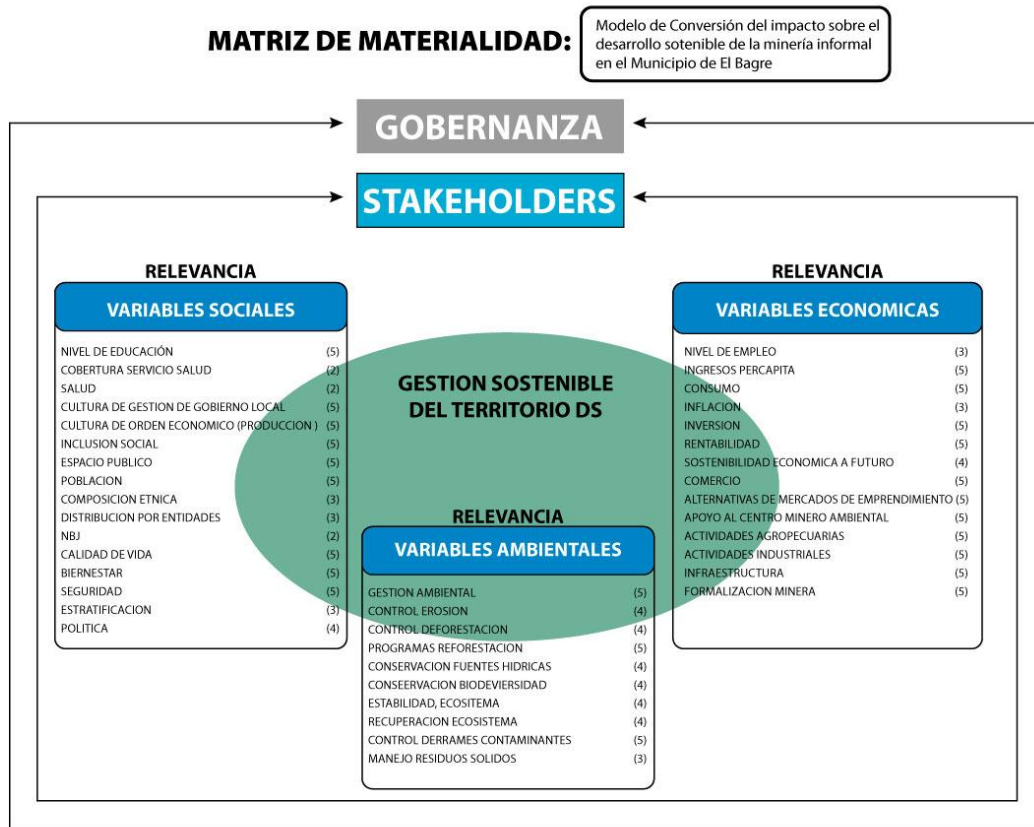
MATRIZ DE MATERIALIDAD:

Modelo de Conversión del impacto sobre el desarrollo sotenible de la minería informal en el Municipio de El Bagre

GOBERNANZA

STAKEHOLDERS

RELEVANCIA

VARIABLES SOCIALES

| | |
|---|---|
| NIVEL DE EDUCACIÓN | (5) |
| COBERTURA SERVICIO SALUD | (2) |
| SALUD | (2) |
| CULTURA DE GESTION DE GOBIERNO LOCAL | (5) |
| CULTURA DE ORDEN ECONOMICO (PRODUCCION ) | (5) |
| INCLUSION SOCIAL | (5) |
| ESPACIO PUBLICO | (5) |
| POBLACION | (5) |
| COMPOSICION ETNICA | (3) |
| DISTRIBUCION POR ENTIDADES | (3) |
| NBJ | (2) |
| CALIDAD DE VIDA | (5) |
| BIERNESTAR | (5) |
| SEGURIDAD | (5) |
| ESTRATIFICACION | (3) |
| POLITICA | (4) |

GESTION SOSTENIBLE DEL TERRITORIO DS

RELEVANCIA

VARIABLES AMBIENTALES

| | |
|---|---|
| GESTION AMBIENTAL | (5) |
| CONTROL EROSION | (4) |
| CONTROL DEFORESTACION | (4) |
| PROGRAMAS REFORESTACION | (5) |
| CONSERVACION FUENTES HIDRICAS | (4) |
| CONSEERVACION BIODEVIERSIDAD | (4) |
| ESTABILIDAD, ECOSITEMA | (4) |
| RECUPERACION ECOSISTEMA | (4) |
| CONTROL DERRAMES CONTAMINANTES | (5) |
| MANEJO RESIDUOS SOLIDOS | (3) |

RELEVANCIA

VARIABLES ECONOMICAS

| | |
|---|---|
| NIVEL DE EMPLEO | (3) |
| INGRESOS PERCAPITA | (5) |
| CONSUMO | (5) |
| INFLACION | (3) |
| INVERSION | (5) |
| RENTABILIDAD | (5) |
| SOSTENIBILIDAD ECONOMICA A FUTURO | (4) |
| COMERCIO | (5) |
| ALTERNATIVAS DE MERCADOS DE EMPRENDIMIENTO | (5) |
| APOYO AL CENTRO MINERO AMBIENTAL | (5) |
| ACTIVIDADES AGROPECUARIAS | (5) |
| ACTIVIDADES INDUSTRIALES | (5) |
| INFRAESTRUCTURA | (5) |
| FORMALIZACION MINERA | (5) |